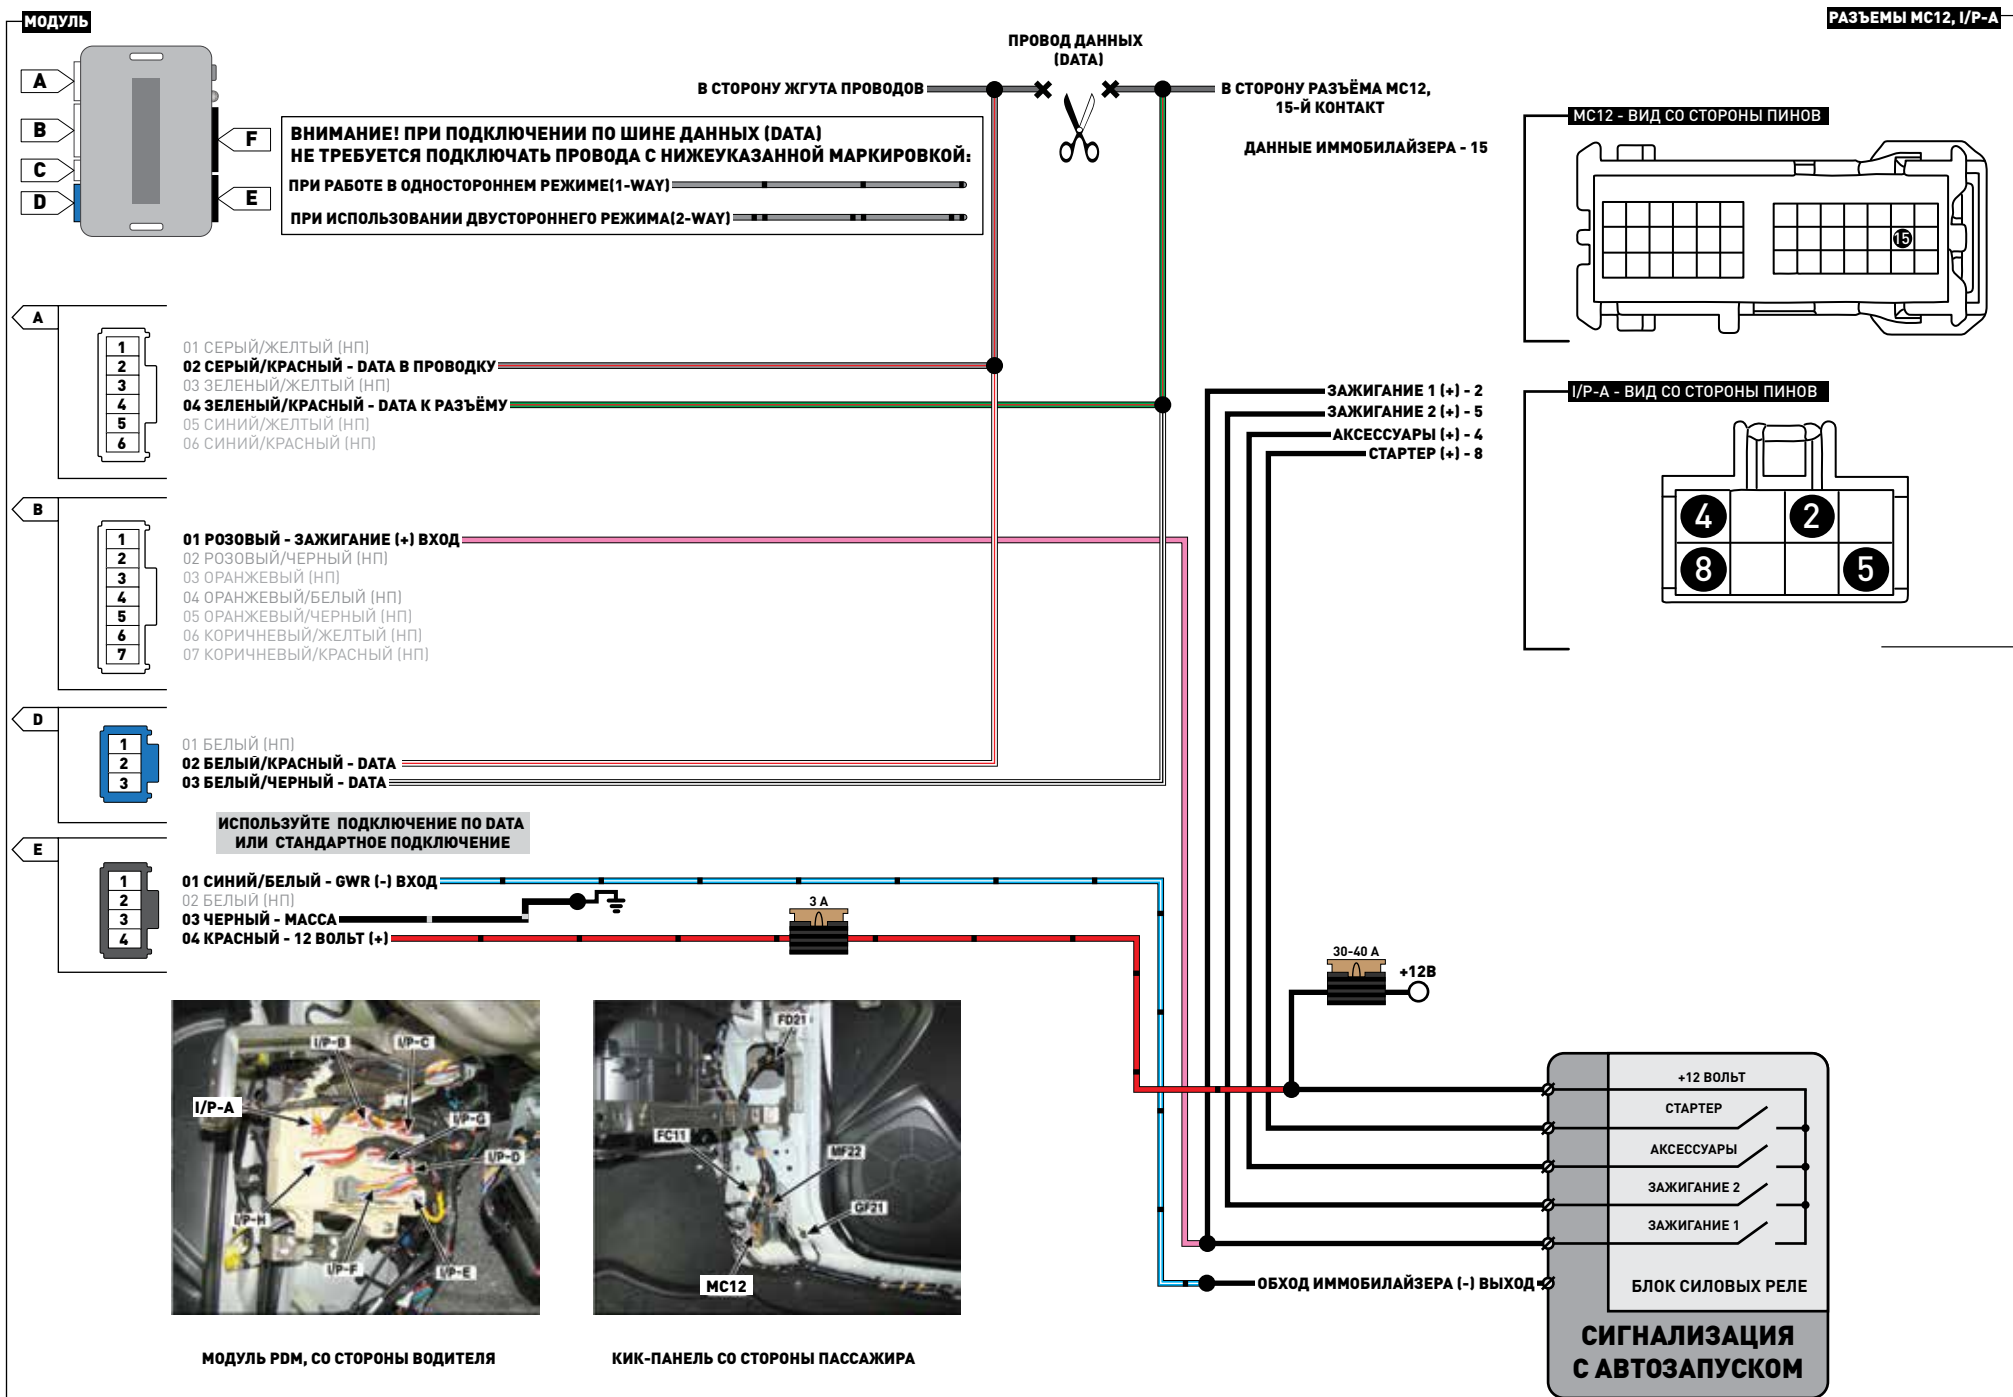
МОДУЛЬ

РАЗЪЕМЫ MC12, I/P-A

A
B
C
D
F
E

ПРОВОД ДАННЫХ (DATA)

В СТОРОНУ ЖГУТА ПРОВОДОВ

В СТОРОНУ РАЗЪЁМА MC12, 15-Й КОНТАКТ

ДАННЫЕ ИММОБИЛАЙЗЕРА - 15

ВНИМАНИЕ! ПРИ ПОДКЛЮЧЕНИИ ПО ШИНЕ ДАННЫХ (DATA) НЕ ТРЕБУЕТСЯ ПОДКЛЮЧАТЬ ПРОВОДА С НИЖЕУКАЗАННОЙ МАРКИРОВКОЙ:
ПРИ РАБОТЕ В ОДНОСТОРОННЕМ РЕЖИМЕ(1-WAY)
ПРИ ИСПОЛЬЗОВАНИИ ДВУСТОРОННЕГО РЕЖИМА(2-WAY)

MC12 - ВИД СО СТОРОНЫ ПИНОВ
15

A
1
2
3
4
5
6
01 СЕРЫЙ/ЖЕЛТЫЙ (НП)
02 СЕРЫЙ/КРАСНЫЙ - DATA В ПРОВОДКУ
03 ЗЕЛЕНЫЙ/ЖЕЛТЫЙ (НП)
04 ЗЕЛЕНЫЙ/КРАСНЫЙ - DATA К РАЗЪЁМУ
05 СИНИЙ/ЖЕЛТЫЙ (НП)
06 СИНИЙ/КРАСНЫЙ (НП)

ЗАЖИГАНИЕ 1 (+) - 2
ЗАЖИГАНИЕ 2 (+) - 5
АКСЕССУАРЫ (+) - 4
СТАРТЕР (+) - 8

I/P-A - ВИД СО СТОРОНЫ ПИНОВ
4
2
8
5

B
1
2
3
4
5
6
7
01 РОЗОВЫЙ - ЗАЖИГАНИЕ (+) ВХОД
02 РОЗОВЫЙ/ЧЕРНЫЙ (НП)
03 ОРАНЖЕВЫЙ (НП)
04 ОРАНЖЕВЫЙ/БЕЛЫЙ (НП)
05 ОРАНЖЕВЫЙ/ЧЕРНЫЙ (НП)
06 КОРИЧНЕВЫЙ/ЖЕЛТЫЙ (НП)
07 КОРИЧНЕВЫЙ/КРАСНЫЙ (НП)

D
1
2
3
01 БЕЛЫЙ (НП)
02 БЕЛЫЙ/КРАСНЫЙ - DATA
03 БЕЛЫЙ/ЧЕРНЫЙ - DATA

ИСПОЛЬЗУЙТЕ ПОДКЛЮЧЕНИЕ ПО DATA ИЛИ СТАНДАРТНОЕ ПОДКЛЮЧЕНИЕ

E
1
2
3
4
01 СИНИЙ/БЕЛЫЙ - GWR (-) ВХОД
02 БЕЛЫЙ (НП)
03 ЧЕРНЫЙ - МАССА
04 КРАСНЫЙ - 12 ВОЛЬТ (+)

3 А

30-40 А
+12В

I/P-B
I/P-C
I/P-A
I/P-G
I/P-D
I/P-H
I/P-F
I/P-E

FD21
FC11
MF22
GF21
MC12

+12 ВОЛЬТ
СТАРТЕР
АКСЕССУАРЫ
ЗАЖИГАНИЕ 2
ЗАЖИГАНИЕ 1
ОБХОД ИММОБИЛАЙЗЕРА (-) ВЫХОД
БЛОК СИЛОВЫХ РЕЛЕ

СИГНАЛИЗАЦИЯ С АВТОЗАПУСКОМ

МОДУЛЬ PDM, СО СТОРОНЫ ВОДИТЕЛЯ

КИК-ПАНЕЛЬ СО СТОРОНЫ ПАССАЖИРА